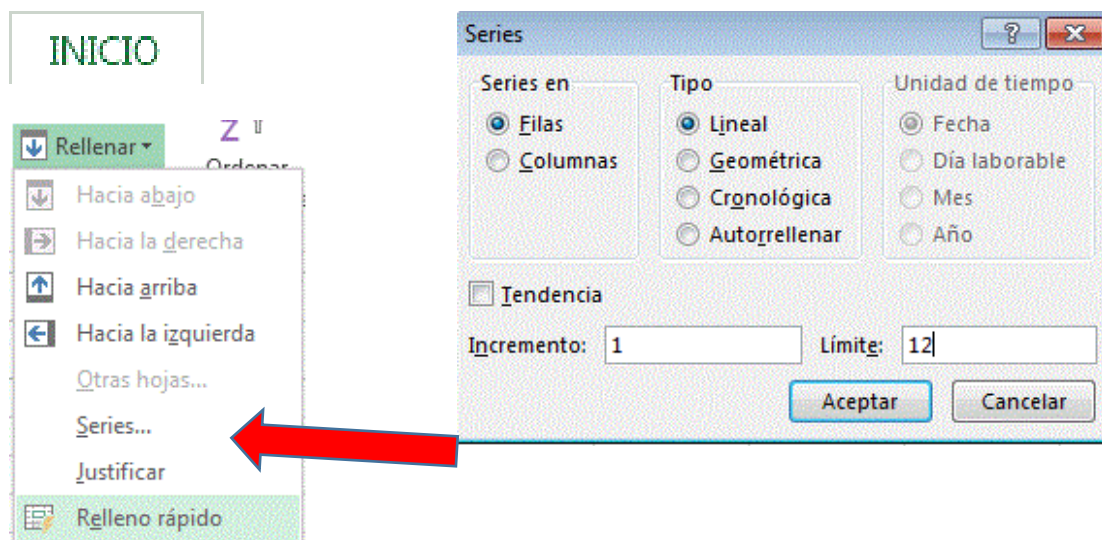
INICIO

Rellenar

Ordenar

Hacia abajo

Hacia la derecha

Hacia arriba

Hacia la izquierda

Otras hojas...

Series...

Justificar

Relleno rápido

Series

?

Series en

Filas

Columnas

Tipo

Lineal

Geométrica

Cronológica

Autorrellenar

Unidad de tiempo

Fecha

Día laborable

Mes

Año

Tendencia

Incremento: 1

Límite: 12

Aceptar

Cancelar